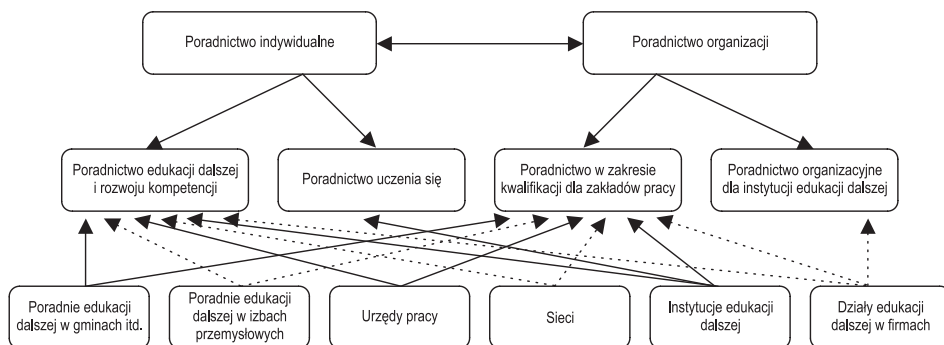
Poradnictwo indywidualne

Poradnictwo organizacji

Poradnictwo edukacji dalszej i rozwoju kompetencji

Poradnictwo uczenia się

Poradnictwo w zakresie kwalifikacji dla zakładów pracy

Poradnictwo organizacyjne dla instytucji edukacji dalszej

Poradnie edukacji dalszej w gminach itd.

Poradnie edukacji dalszej w izbach przemysłowych

Urzędy pracy

Sieci

Instytucje edukacji dalszej

Działy edukacji dalszej w firmach